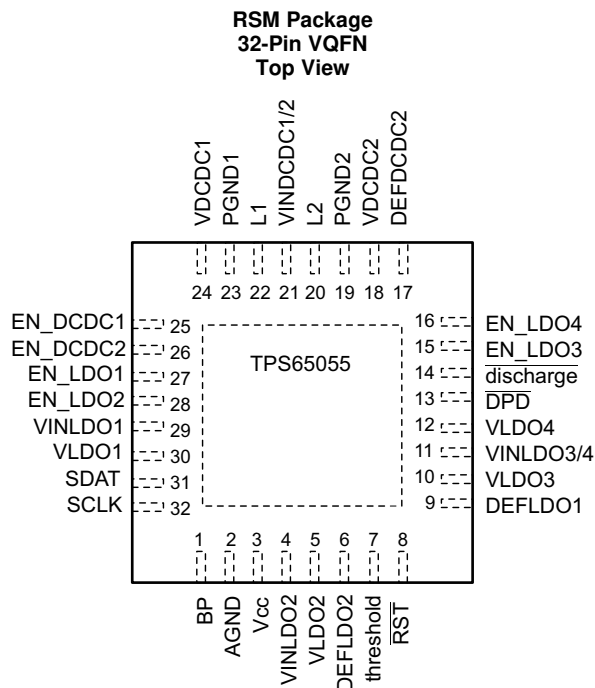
RSM Package
32-Pin VQFN
Top View

VDCDC1
PGND1
L1
VINDCDC1/2
L2
PGND2
VDCDC2
DEFDCDC2

24 23 22 21 20 19 18 17

EN_DCDC1 25
EN_DCDC2 26
EN_LDO1 27
EN_LDO2 28
VINLDO1 29
VLDO1 30
SDAT 31
SCLK 32

TPS65055

16 EN_LDO4
15 EN_LDO3
14 $\overline{\text{discharge}}$
13 $\overline{\text{DPD}}$
12 VLDO4
11 VINLDO3/4
10 VLDO3
9 DEFLDO1

1 2 3 4 5 6 7 8

BP
AGND
Vcc
VINLDO2
VLDO2
DEFLDO2
threshold
$\overline{\text{RST}}$